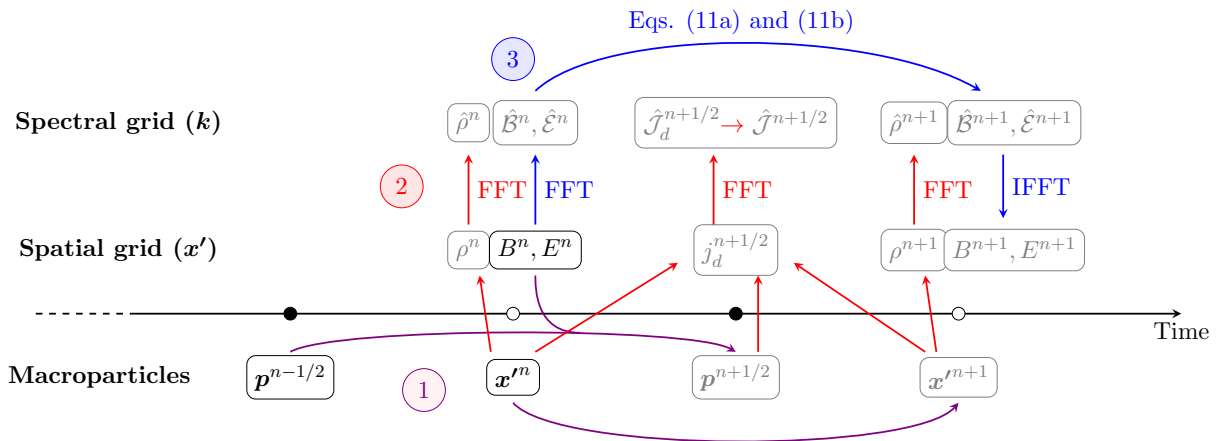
Eqs. (11a) and (11b)

3

Spectral grid ($\boldsymbol{k}$)

$\hat{\rho}^n$ $\hat{\mathcal{B}}^n, \hat{\mathcal{E}}^n$

$\hat{\mathcal{J}}_d^{n+1/2} \rightarrow \hat{\mathcal{J}}^{n+1/2}$

$\hat{\rho}^{n+1}$ $\hat{\mathcal{B}}^{n+1}, \hat{\mathcal{E}}^{n+1}$

2

FFT FFT

FFT

FFT IFFT

Spatial grid ($\boldsymbol{x'}$)

$\rho^n$ $B^n, E^n$

$j_d^{n+1/2}$

$\rho^{n+1}$ $B^{n+1}, E^{n+1}$

Time

Macroparticles

$\boldsymbol{p}^{n-1/2}$

1

$\boldsymbol{x'}^n$

$\boldsymbol{p}^{n+1/2}$

$\boldsymbol{x'}^{n+1}$